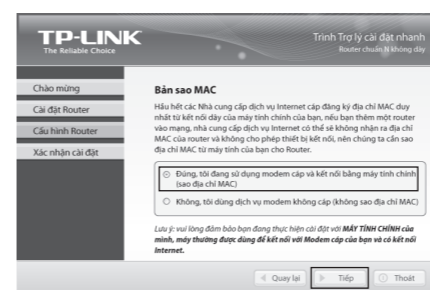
TP-LINK
The Reliable Choice

Trình Trợ lý cài đặt nhanh
Router chuẩn N không dây

Chào mừng
Cài đặt Router
Cấu hình Router
Xác nhận cài đặt

Bản sao MAC

Hầu hết các Nhà cung cấp dịch vụ Internet cấp đăng ký địa chỉ MAC duy nhất từ kết nối dây của máy tính chính của bạn, nếu bạn thêm một router vào mạng, nhà cung cấp dịch vụ Internet có thể sẽ không nhận ra địa chỉ MAC của router và không cho phép thiết bị kết nối, nên chúng ta cần sao địa chỉ MAC từ máy tính của bạn cho Router.

Đúng, tôi đang sử dụng modem cáp và kết nối bằng máy tính chính (sao địa chỉ MAC)

Không, tôi dùng dịch vụ modem không cáp (không sao địa chỉ MAC)

Lưu ý: vui lòng đảm bảo bạn đang thực hiện cài đặt với MÁY TÍNH CHÍNH của mình, máy thường được dùng để kết nối với Modem cáp của bạn và có kết nối Internet.

Quay lại
Tiếp
Thoát